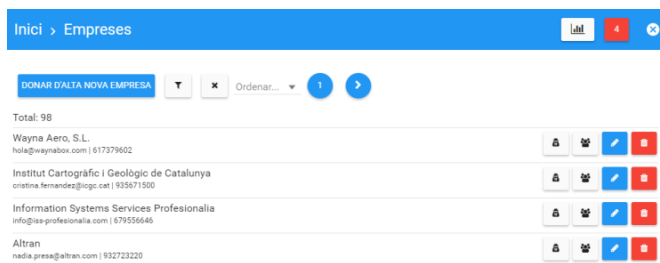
Inici › Empreses

4

DONAR D'ALTA NOVA EMPRESA

Ordenar...

1

Total: 98

Wayna Aero, S.L.
hola@waynabox.com | 617379602

Institut Cartogràfic i Geològic de Catalunya
cristina.fernandez@icgc.cat | 935671500

Information Systems Services Profesionalia
info@iss-profesionalia.com | 679556646

Altran
nadia.presa@altran.com | 932723220